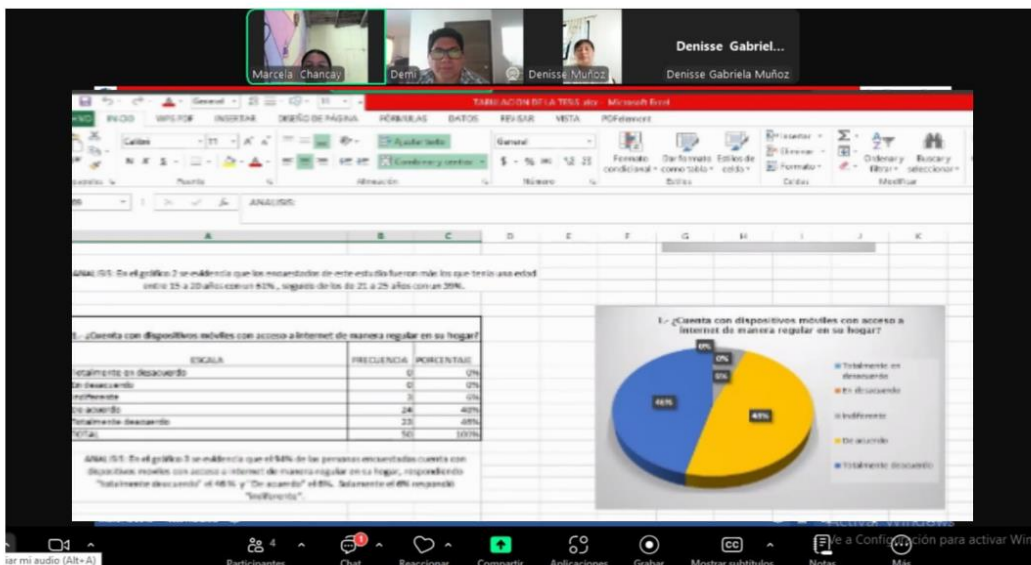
Marcela Chancay

Demi

Denisse Muñoz

Denisse Gabriel...

Denisse Gabriela Muñoz

TABULACION DE LA TESIS.xlsx - Microsoft Excel

ARCHIVO INICIO WPS PDF INSERTAR DISEÑO DE PÁGINA FÓRMULAS DATOS REVISAR VISTA PDFelement

Calibri 11 Ajustar texto Combinar y centrar General Formato condicional Dar formato como tabla Estilos de celda Insertar Eliminar Formato Ordenar y filtrar Buscar y seleccionar

Portapapeles Fuente Alineación Número Estilos Celdas Modificar

ANALISIS:

A B C D E F G H I J K

ANALISIS: En el gráfico 2 se evidencia que los encuestados de este estudio fueron más los que tenían una edad entre 15 a 20 años con un 61% , seguido de los de 21 a 25 años con un 39%.

1.- ¿Cuenta con dispositivos móviles con acceso a internet de manera regular en su hogar?

| ESCALA | FRECUENCIA | PORCENTAJE |
|---|---|---|
| Totalmente en desacuerdo | 0 | 0% |
| En desacuerdo | 0 | 0% |
| Indiferente | 3 | 6% |
| De acuerdo | 24 | 48% |
| Totalmente deacuerdo | 23 | 46% |
| TOTAL | 50 | 100% |

ANALISIS: En el gráfico 3 se evidencia que el 94% de las personas encuestadas cuenta con dispositivos móviles con acceso a internet de manera regular en su hogar, respondiendo "totalmente deacuerdo" el 46% y "De acuerdo" el 48%. Solamente el 6% respondió "Indiferente".

1.- ¿Cuenta con dispositivos móviles con acceso a internet de manera regular en su hogar?

0% 0% 6% 48% 46%

Totalmente en desacuerdo
En desacuerdo
Indiferente
De acuerdo
Totalmente deacuerdo

Activar Windows
Ve a Configuración para activar Windows.

iar mi audio (Alt+A)

Participantes 4 Chat Reaccionar Compartir Aplicaciones Grabar Mostrar subtítulos Notas Más